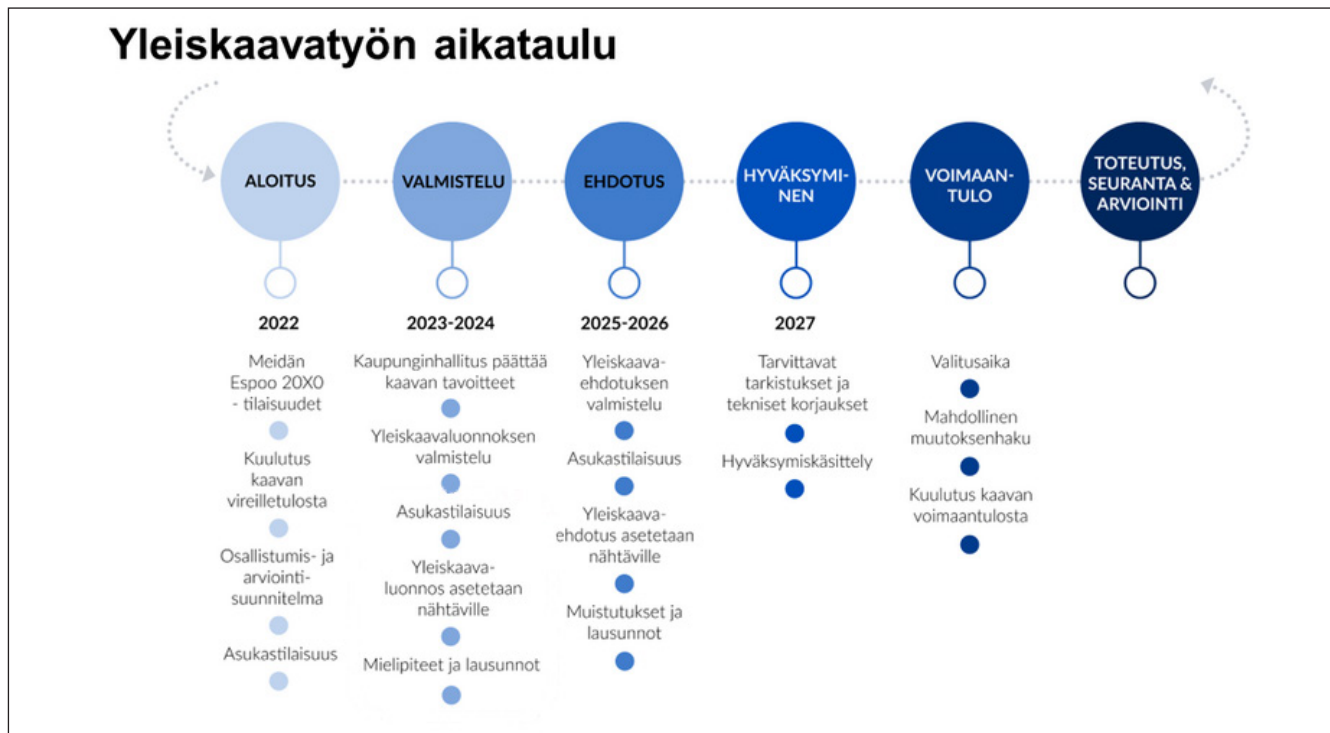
Yleiskaavatyön aikataulu

ALOITUS

VALMISTELU

EHDOTUS

HYVÄKSYMINEN

VOIMAANTULO

TOTEUTUS, SEURANTA & ARVIOINTI

2022

Meidän Espoo 20X0 - tilaisuudet

Kuulutus kaavan vireilletulosta

Osallistumis- ja arviointisuunnitelma

Asukastilaisuus

2023-2024

Kaupunginhallitus päättää kaavan tavoitteet

Yleiskaavaluonnoksen valmistelu

Asukastilaisuus

Yleiskaavaluonnos asetetaan nähtäville

Mielipiteet ja lausunnot

2025-2026

Yleiskaavaehdotuksen valmistelu

Asukastilaisuus

Yleiskaavaehdotus asetetaan nähtäville

Muistutukset ja lausunnot

2027

Tarvittavat tarkistukset ja tekniset korjaukset

Hyväksymiskäsittely

Valitusaika

Mahdollinen muutoksenhaku

Kuulutus kaavan voimaantulosta